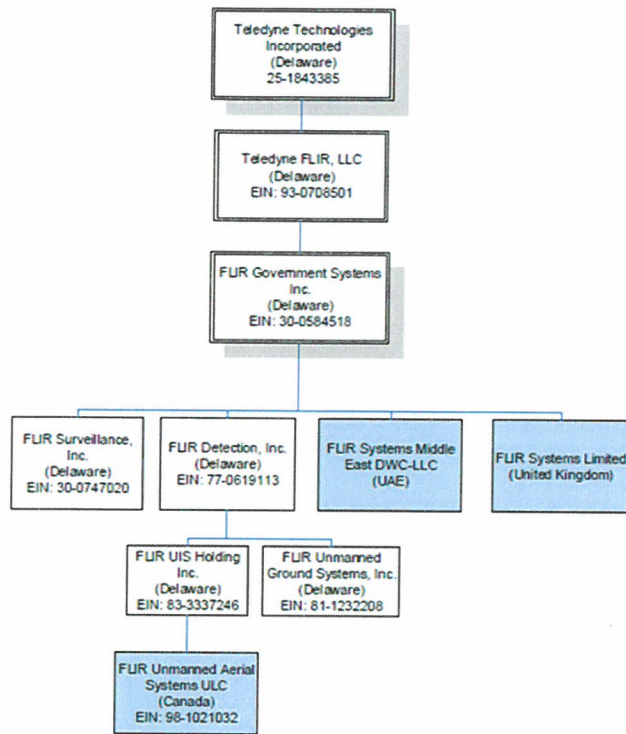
Teledyne Technologies Incorporated
(Delaware)
25-1843385

Teledyne FLIR, LLC
(Delaware)
EIN: 93-0708501

FLIR Government Systems Inc.
(Delaware)
EIN: 30-0584518

FLIR Surveillance, Inc.
(Delaware)
EIN: 30-0747020

FLIR Detection, Inc.
(Delaware)
EIN: 77-0619113

FLIR Systems Middle East DWC-LLC
(UAE)

FLIR Systems Limited
(United Kingdom)

FLIR UIS Holding Inc.
(Delaware)
EIN: 83-3337246

FLIR Unmanned Ground Systems, Inc.
(Delaware)
EIN: 81-1232208

FLIR Unmanned Aerial Systems ULC
(Canada)
EIN: 98-1021032